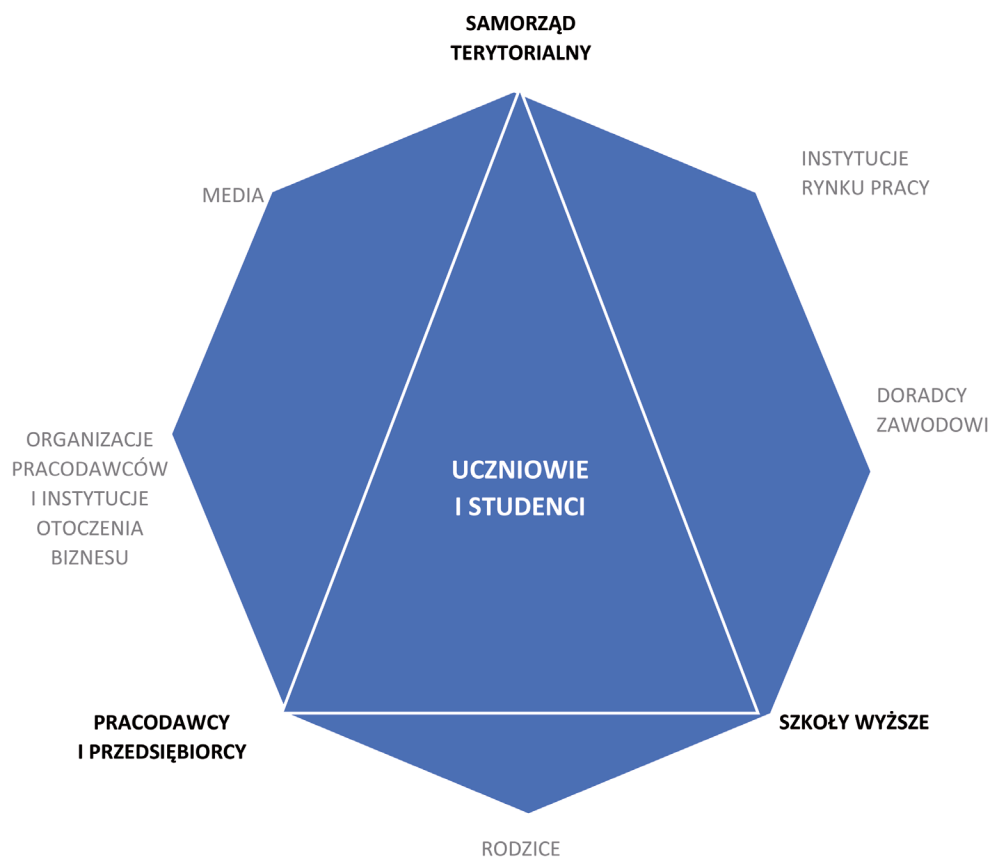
SAMORZĄD TERYTORIALNY

INSTYTUCJE RYNKU PRACY

MEDIA

DORADCY ZAWODOWI

ORGANIZACJE PRACODAWCÓW I INSTYTUCJE OTOCZENIA BIZNESU

UCZNIOWIE I STUDENCI

PRACODAWCY I PRZEDSIĘBIORCY

SZKOŁY WYŻSZE

RODZICE